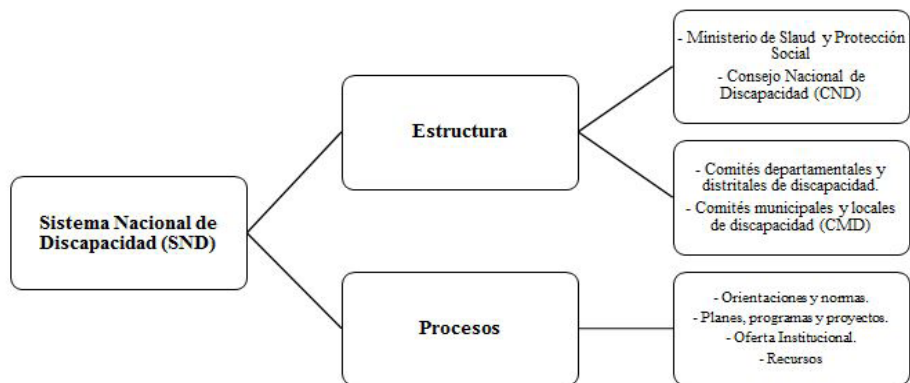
Sistema Nacional de Discapacidad (SND)

Estructura

- Ministerio de Slaud y Protección Social
- Consejo Nacional de Discapacidad (CND)

- Comités departamentales y distritales de discapacidad.
- Comités municipales y locales de discapacidad (CMD)

Procesos

- Orientaciones y normas.
- Planes, programas y proyectos.
- Oferta Institucional.
- Recursos